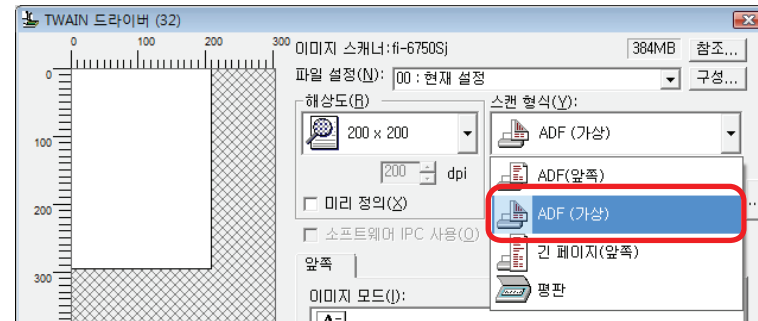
TWAIN 드라이버 (32)

0 100 200 300

0
100
200
300

이미지 스캐너: fi-6750Sj 384MB 참조...

파일 설정(N): 00 : 현재 설정 구성...

해상도(R)

200 x 200

200 dpi

☐ 미리 정의(X)

☐ 소프트웨어 IPC 사용(O)

앞쪽

이미지 모드(I):

스캔 형식(Y):

ADF (가상)

ADF(앞쪽)

ADF (가상)

긴 페이지(앞쪽)

평판